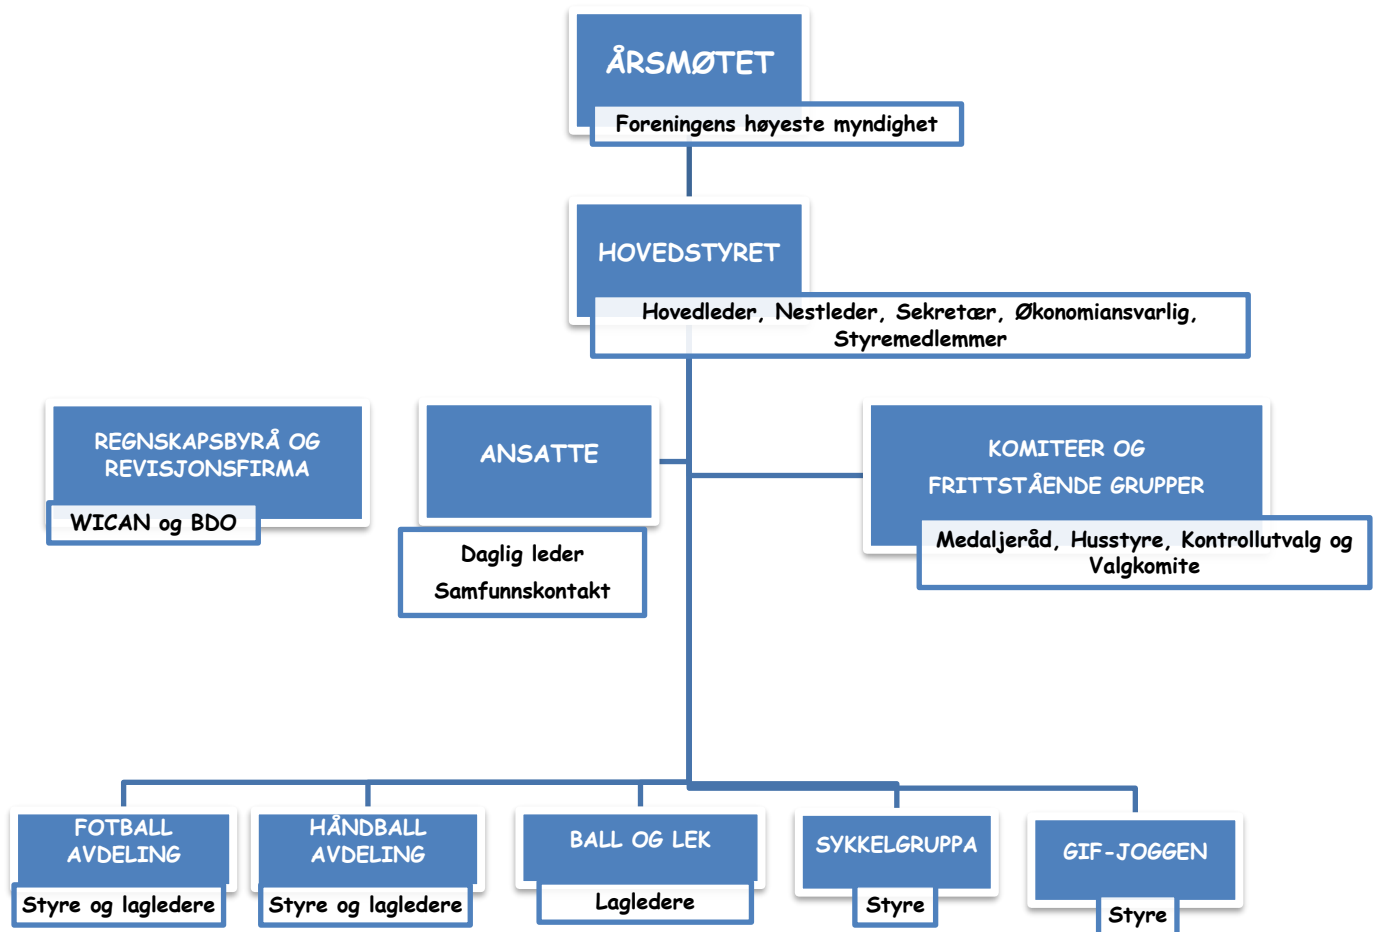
ÅRSMØTET

Foreningens høyeste myndighet

HOVEDSTYRET

Hovedleder, Nestleder, Sekretær, Økonomiansvarlig, Styremedlemmer

REGNSKAPSBYRÅ OG REVISJONSFIRMA

WICAN og BDO

ANSATTE

Daglig leder
Samfunnskontakt

KOMITEER OG FRITTSTÅENDE GRUPPER

Medaljeråd, Husstyre, Kontrollutvalg og Valgkomite

FOTBALL AVDELING

Styre og lagledere

HÅNDBALL AVDELING

Styre og lagledere

BALL OG LEK

Lagledere

SYKKELGRUPPA

Styre

GIF-JOGGEN

Styre